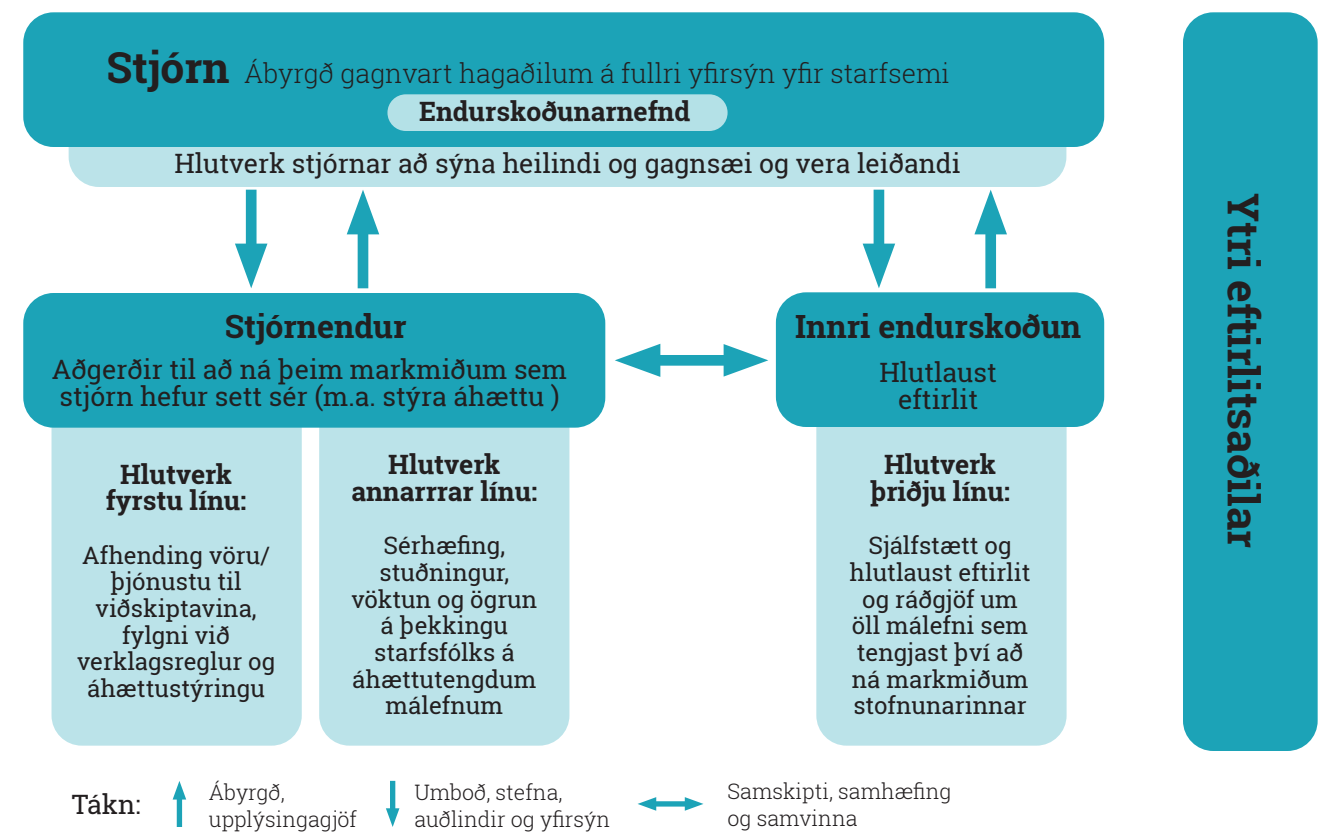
Stjórn Ábyrgð gagnvart hagaðilum á fullri yfirsýn yfir starfsemi

Endurskoðunarnefnd

Hlutverk stjórnar að sýna heilindi og gagnsæi og vera leiðandi

Stjórnendur

Aðgerðir til að ná þeim markmiðum sem stjórn hefur sett sér (m.a. stýra áhættu )

Innri endurskoðun

Hlutlaust eftirlit

Hlutverk fyrstu línu:

Afhending vöru/ þjónustu til viðskiptavina, fylgni við verklagsreglur og áhættustýringu

Hlutverk annarrar línu:

Sérhæfing, stuðningur, vöktun og ögrun á þekkingu starfsfólks á áhættutengdum málefnum

Hlutverk þriðju línu:

Sjálfstætt og hlutlaust eftirlit og ráðgjöf um öll málefni sem tengjast því að ná markmiðum stofnunarinnar

Ytri eftirlitsaðilar

Tákn: Ábyrgð, upplýsingagjöf Umboð, stefna, auðlindir og yfirsýn Samskipti, samhæfing og samvinna